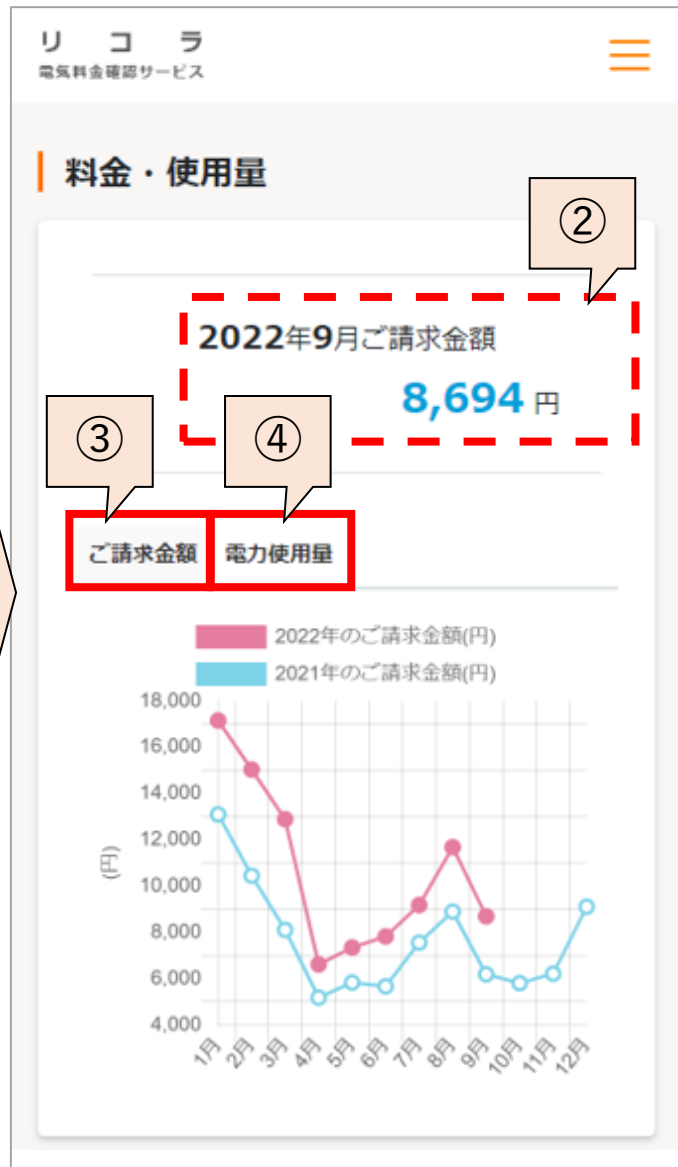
リ コ ラ
電気料金確認サービス

料金・使用量

②

2022年9月ご請求金額

8,694 円

③

④

ご請求金額

電力使用量

2022年のご請求金額(円)
2021年のご請求金額(円)

18,000
16,000
14,000
12,000
10,000
8,000
6,000
4,000

(円)

1月
2月
3月
4月
5月
6月
7月
8月
9月
10月
11月
12月